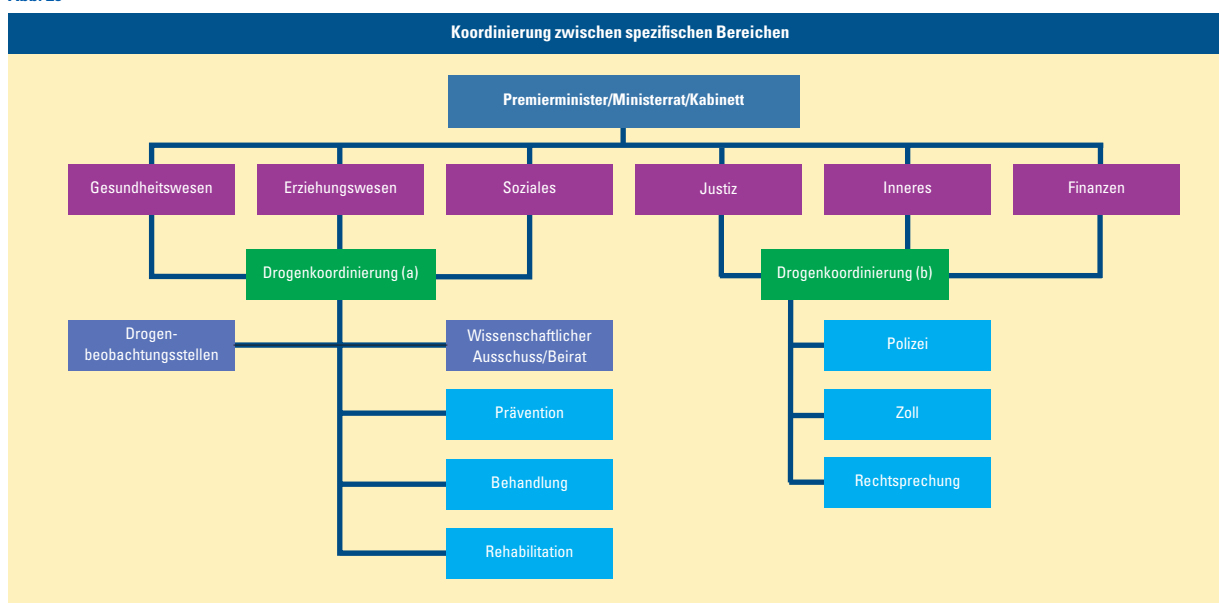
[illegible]

Koordinierung zwischen spezifischen Bereichen

Premierminister/Ministerrat/Kabinett

Gesundheitswesen

Erziehungswesen

Soziales

Justiz

Inneres

Finanzen

Drogenkoordinierung (a)

Drogenkoordinierung (b)

Drogenbeobachtungsstellen

Wissenschaftlicher Ausschuss/Beirat

Prävention

Behandlung

Rehabilitation

Polizei

Zoll

Rechtsprechung